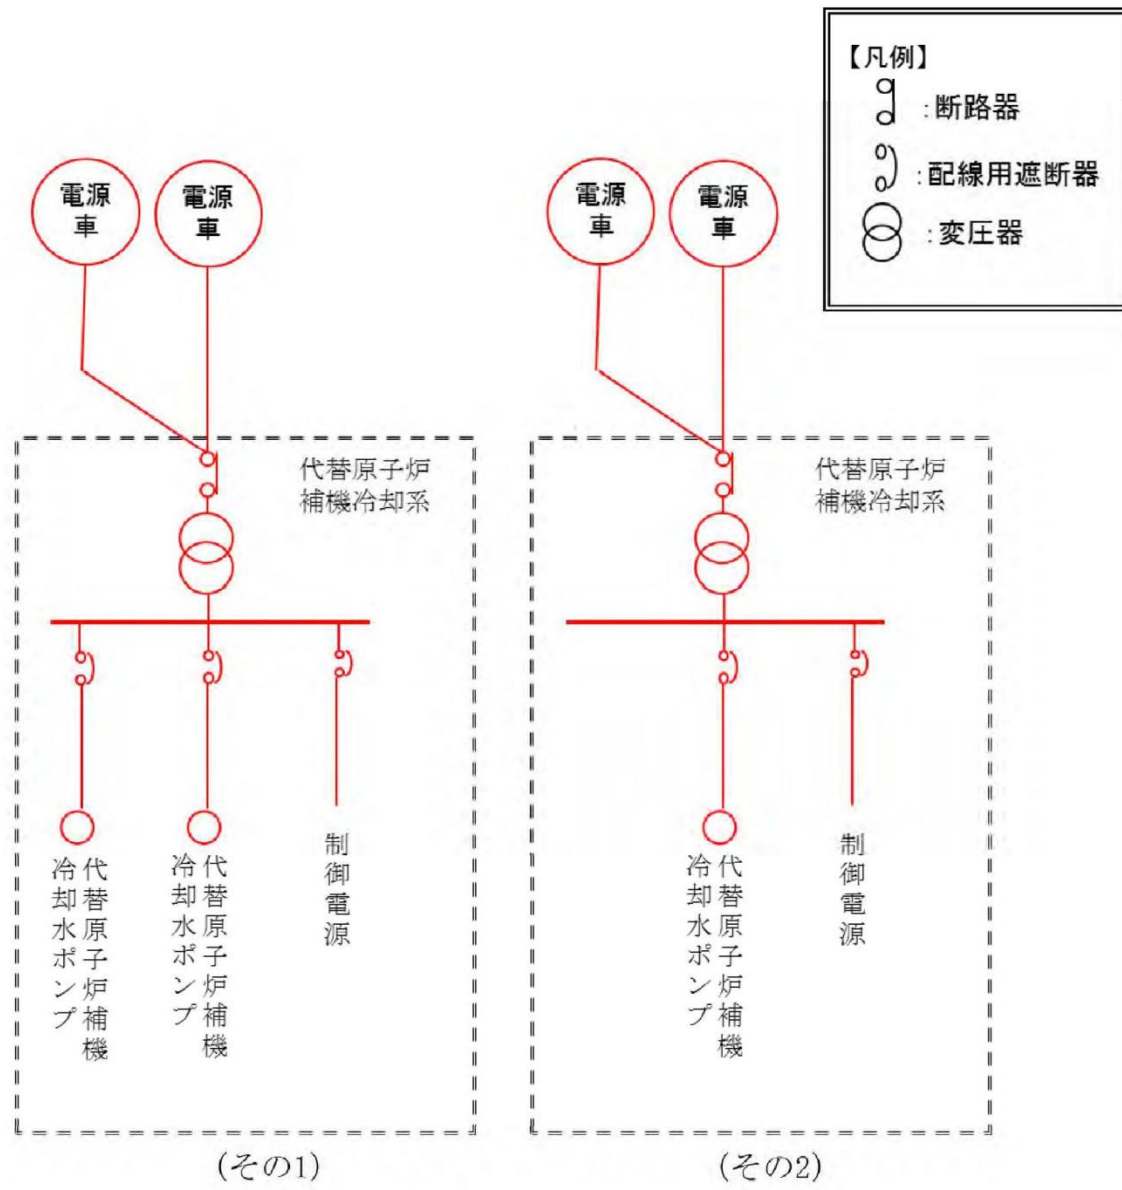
【凡例】
:断路器
:配線用遮断器
:変圧器

電源車
電源車
代替原子炉補機冷却系
代替原子炉補機冷却水ポンプ
代替原子炉補機冷却水ポンプ
制御電源
(その1)

電源車
電源車
代替原子炉補機冷却系
代替原子炉補機冷却水ポンプ
制御電源
(その2)